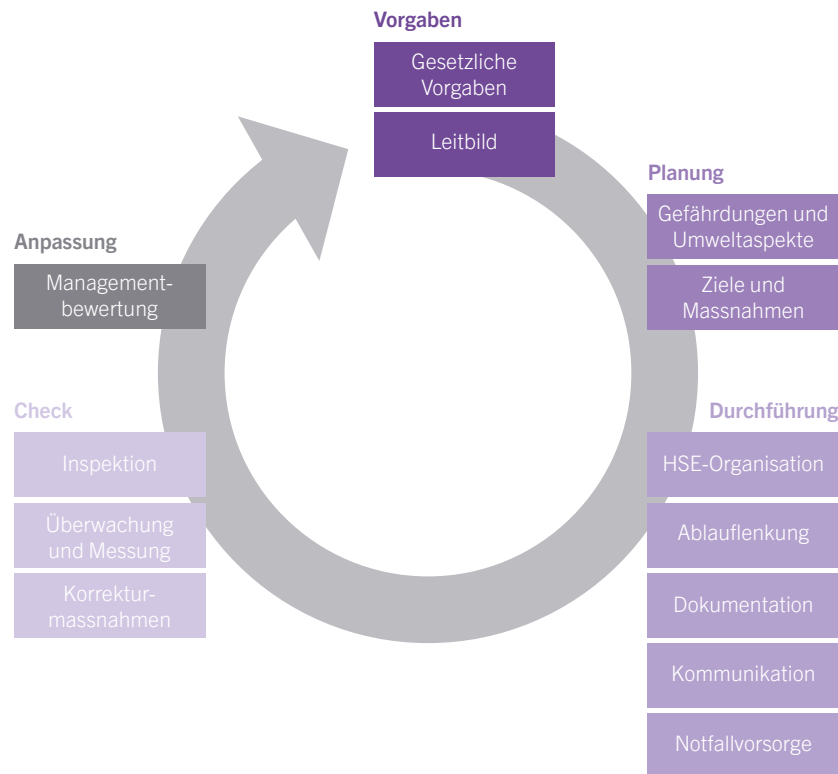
Vorgaben

Gesetzliche Vorgaben

Leitbild

Planung

Gefährdungen und Umweltaspekte

Ziele und Massnahmen

Durchführung

HSE-Organisation

Ablauflenkung

Dokumentation

Kommunikation

Notfallvorsorge

Check

Inspektion

Überwachung und Messung

Korrekturmassnahmen

Anpassung

Managementbewertung